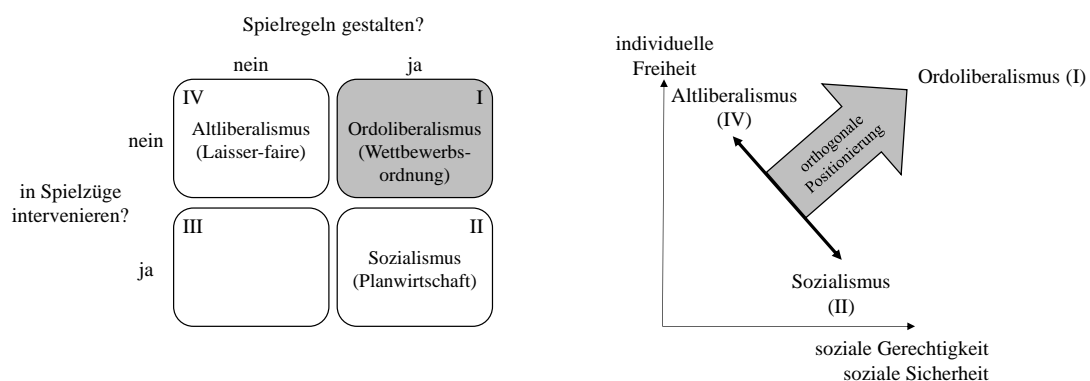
Spielregeln gestalten?

nein

ja

IV
Altliberalismus
(Laisser-faire)

I
Ordoliberalismus
(Wettbewerbsordnung)

nein

in Spielzüge intervenieren?

III

II
Sozialismus
(Planwirtschaft)

ja

individuelle Freiheit

Ordoliberalismus (I)

Altliberalismus (IV)

orthogonale Positionierung

Sozialismus (II)

soziale Gerechtigkeit
soziale Sicherheit